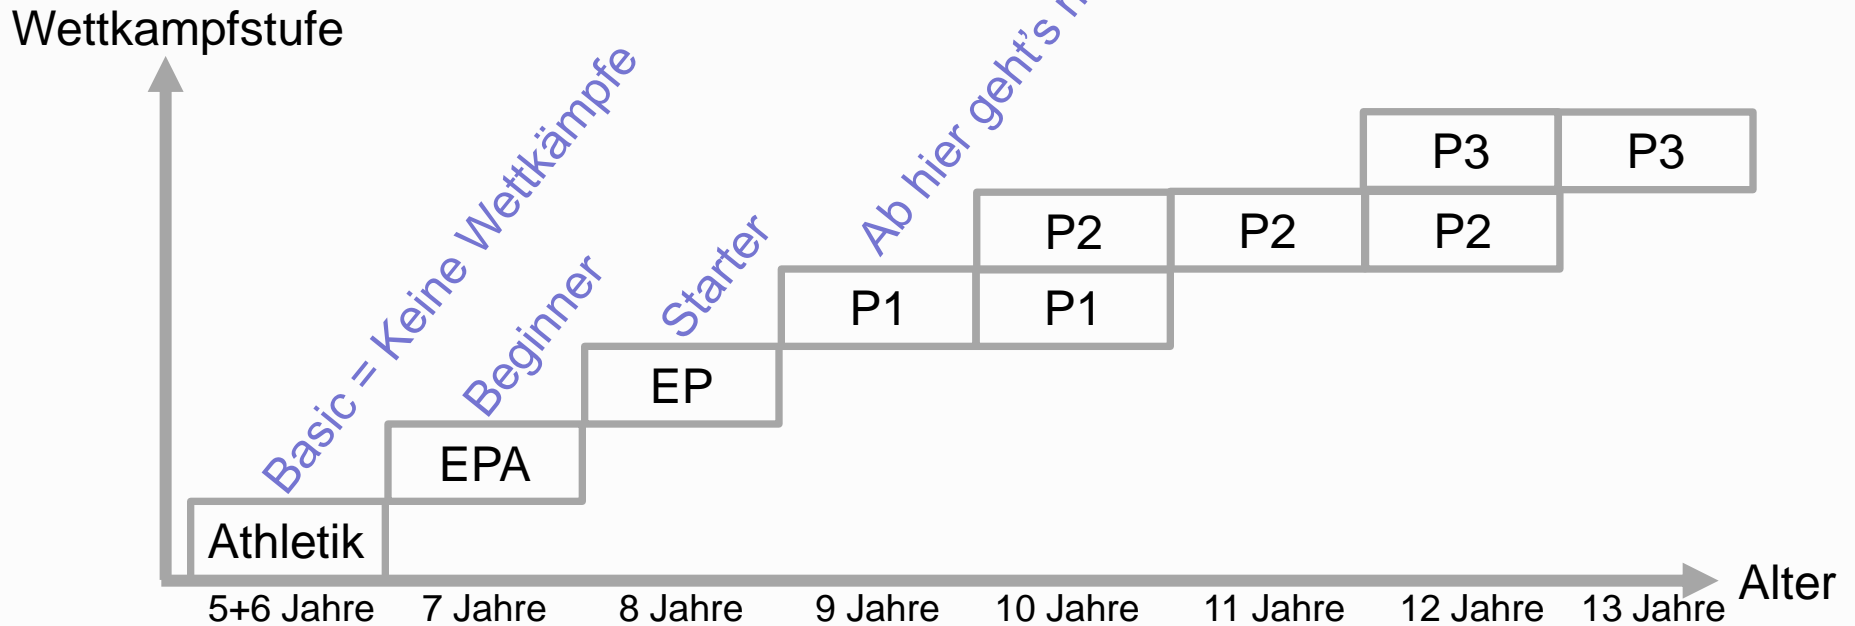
Wettkampfstufe

Basic = Keine Wettkämpfe

Beginner

Starter

Ab hier geht's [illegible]

P3 | P3

P2 | P2 | P2

P1 | P1

EP

EPA

Athletik

Alter

5+6 Jahre
7 Jahre
8 Jahre
9 Jahre
10 Jahre
11 Jahre
12 Jahre
13 Jahre